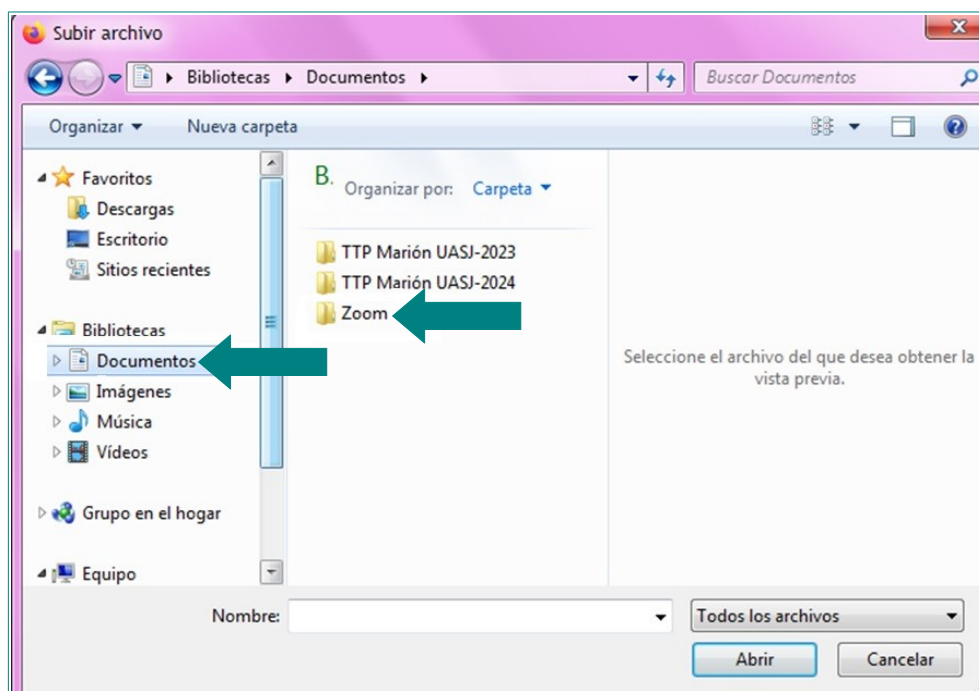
Subir archivo

Bibliotecas ▸ Documentos ▸

Buscar Documentos

Organizar ▾ Nueva carpeta

Favoritos
Descargas
Escritorio
Sitios recientes

Bibliotecas
Documentos
Imágenes
Música
Vídeos

Grupo en el hogar

Equipo

B.

Organizar por: Carpeta ▾

TTP Marión UASJ-2023
TTP Marión UASJ-2024
Zoom

Seleccione el archivo del que desea obtener la vista previa.

Nombre:

Todos los archivos

Abrir

Cancelar